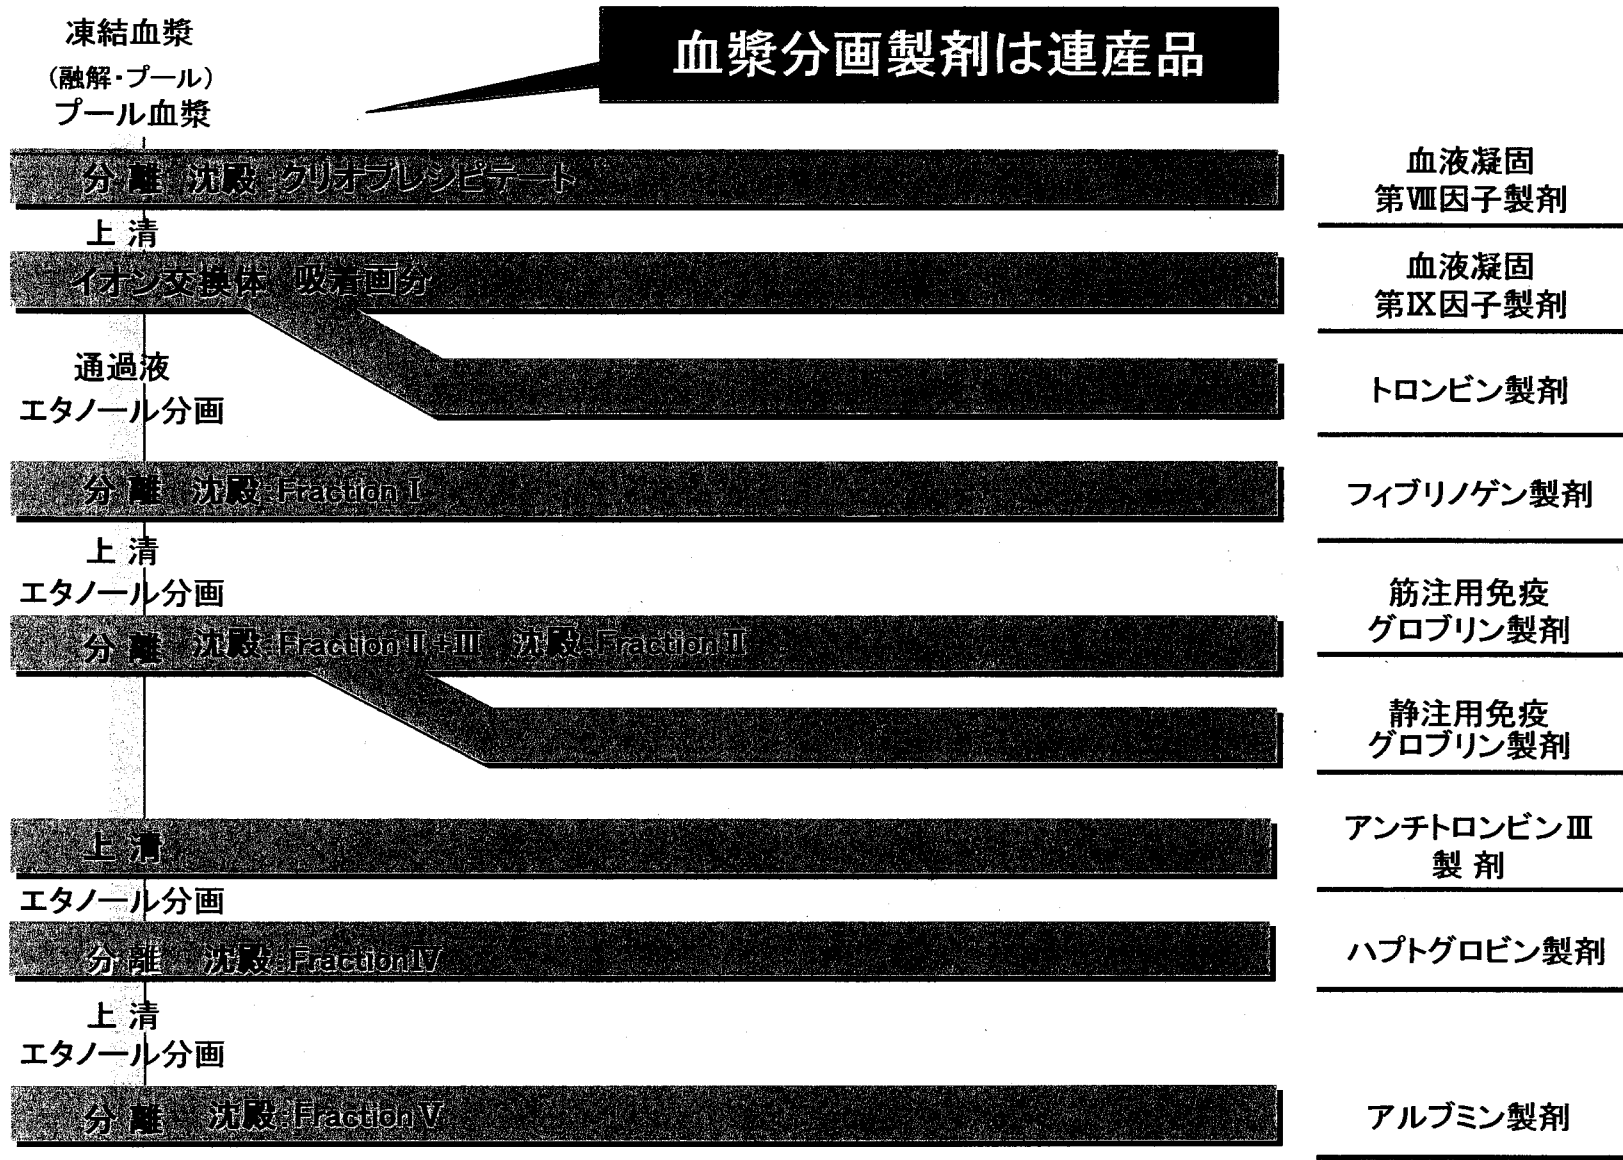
凍結血漿
(融解・プール)
プール血漿

血漿分画製剤は連産品

分 離 沈殿:クリオプレシピテート

血液凝固
第Ⅷ因子製剤

上 清

イオン交換体 吸着画分

血液凝固
第Ⅸ因子製剤

通過液
エタノール分画

トロンビン製剤

分 離 沈殿:Fraction Ⅰ

フィブリノゲン製剤

上 清
エタノール分画

筋注用免疫
グロブリン製剤

分 離 沈殿:Fraction Ⅱ+Ⅲ 沈殿:Fraction Ⅱ

静注用免疫
グロブリン製剤

上 清

アンチトロンビンⅢ
製 剤

エタノール分画

分 離 沈殿:Fraction Ⅳ

ハプトグロビン製剤

上 清
エタノール分画

分 離 沈殿:Fraction Ⅴ

アルブミン製剤